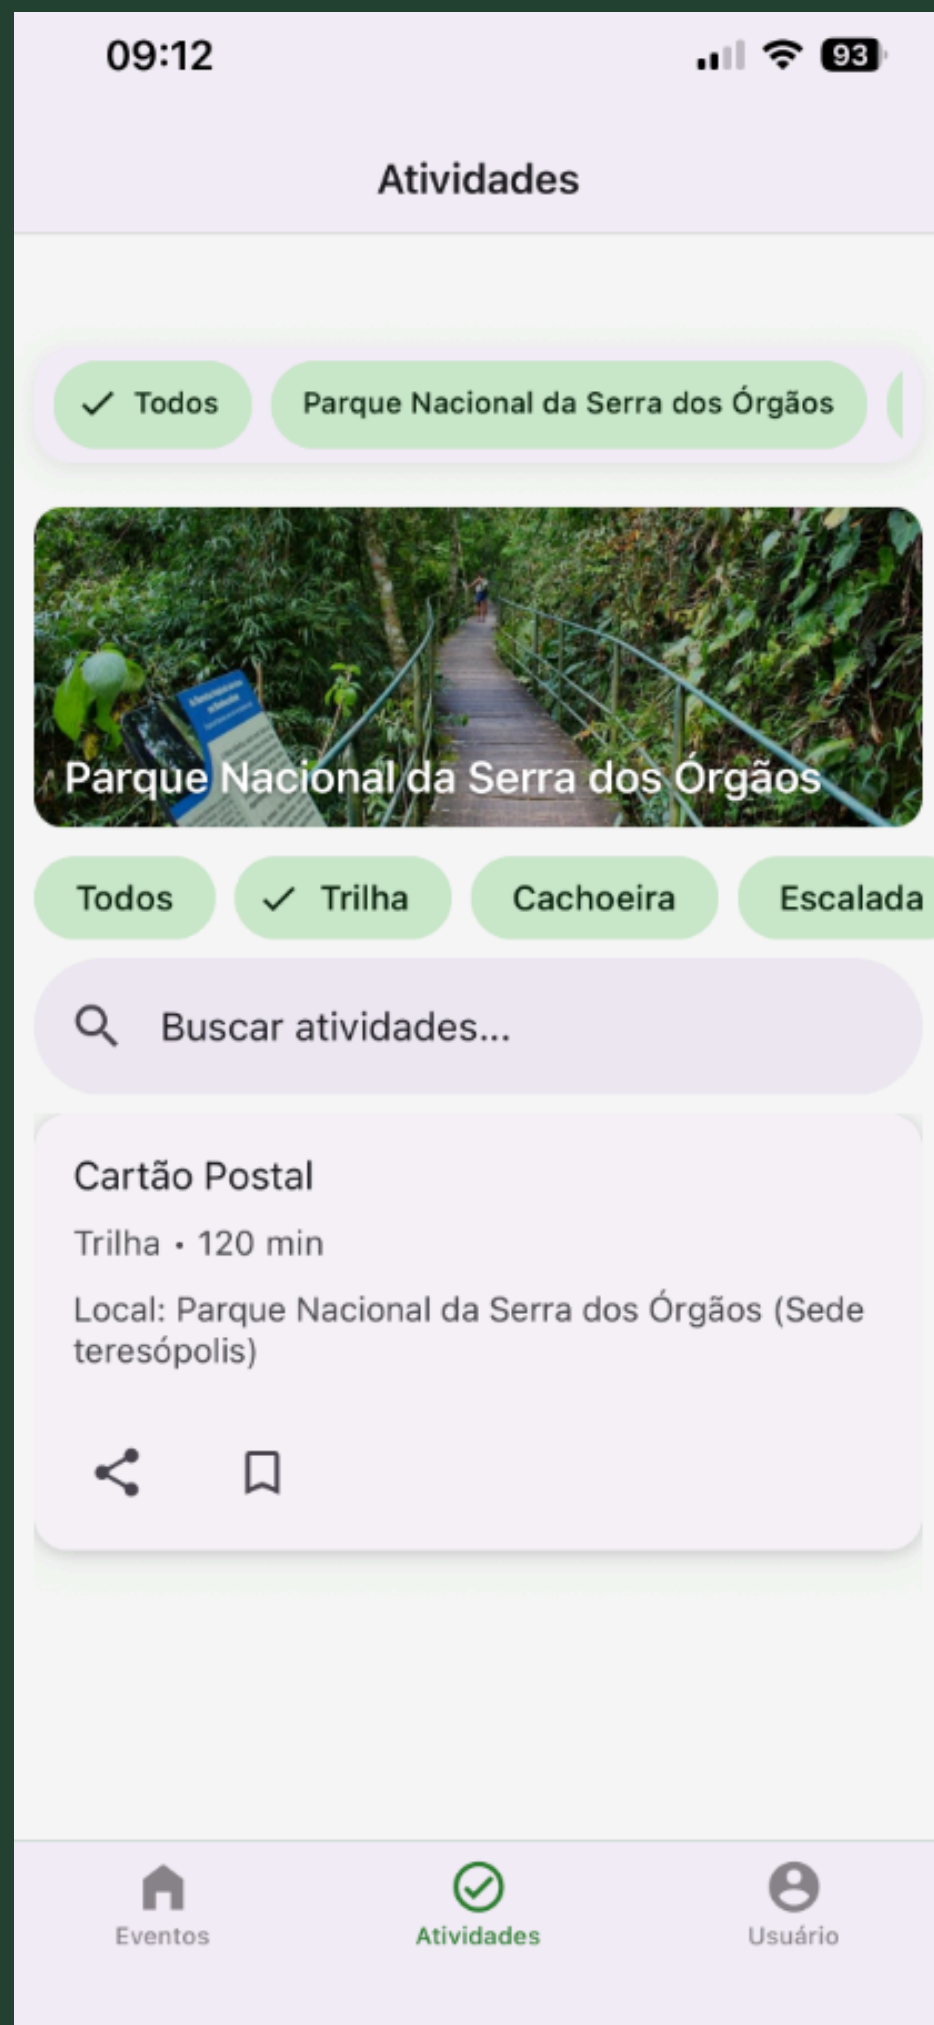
09:12

93

Atividades

Todos

Parque Nacional da Serra dos Órgãos

Parque Nacional da Serra dos Órgãos

Todos

Trilha

Cachoeira

Escalada

Buscar atividades...

Cartão Postal

Trilha • 120 min

Local: Parque Nacional da Serra dos Órgãos (Sede teresópolis)

Eventos

Atividades

Usuário